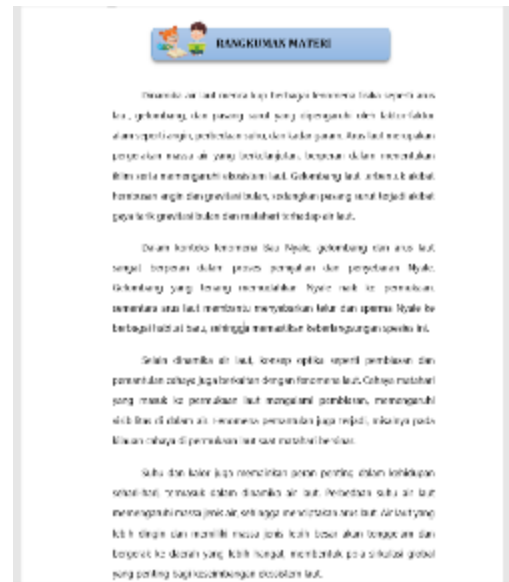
RANGKUMAN MATERI

Dinamika air laut meliputi berbagai fenomena fisika seperti arus laut, gelombang, dan pasang surut yang dipengaruhi oleh faktor-faktor alam seperti angin, perbedaan suhu, dan kadar garam. Arus laut merupakan pergerakan massa air yang berkelanjutan, berperan dalam membentuk iklim serta mempengaruhi ekosistem laut. Gelombang laut terbentuk akibat hembusan angin dan gravitasi bulan, sedangkan pasang surut terjadi akibat gaya tarik gravitasi bulan dan matahari terhadap air laut.

Dalam konteks fenomena Bau Nyale, gelombang dan arus laut sangat berperan dalam proses pemijahan dan penyebaran Nyale. Gelombang yang tenang memudahkan Nyale naik ke permukaan, sementara arus laut membantu menyebarkan telur dan sperma Nyale ke berbagai lokasi baru, sehingga memastikan keberlangsungan spesies ini.

Selain dinamika air laut, konsep optika seperti pembiasan dan pemantulan cahaya juga berkaitan dengan fenomena laut. Cahaya matahari yang masuk ke permukaan laut mengalami pembiasan, mempengaruhi visibilitas di dalam air. Fenomena pemantulan juga terjadi, misalnya pada kilauan cahaya di permukaan laut saat matahari bersinar.

Suhu dan kadar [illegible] juga memainkan peran penting dalam kehidupan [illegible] termasuk dalam dinamika air laut. Perbedaan suhu air laut mempengaruhi massa jenis air, sehingga menciptakan arus laut. Air laut yang lebih dingin dan memiliki massa jenis lebih besar akan tenggelam dan bergerak ke daerah yang lebih hangat, membentuk pola sirkulasi global yang penting bagi keseimbangan ekosistem laut.